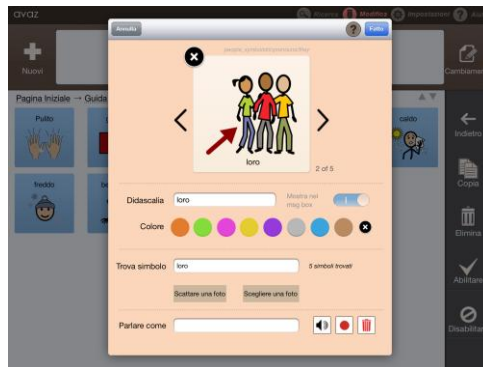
avaz
Ricerca Modifica Impostazioni Aiuto
Nuovi
Cambiame
Pagina Iniziale → Guida
Pulito
caldo
freddo
Indietro
Copia
Elimina
Abilitare
Disabilita
Annulla
Fatto
pcs/pcs_symbols/pronouns/they
loro
2 of 5
Didascalia
loro
Mostra nel msg box
Colore
Trova simbolo
loro
5 simboli trovati
Scattare una foto
Scegliere una foto
Parlare come